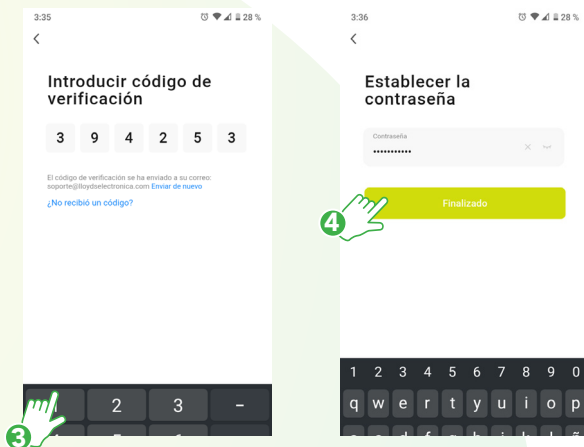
3:35

28 %

<

Introducir código de verificación

3 9 4 2 5 3

El código de verificación se ha enviado a su correo: soporte@lloydselectronica.com Enviar de nuevo

¿No recibió un código?

2 3 -

3

3:36

28 %

<

Establecer la contraseña

Contraseña

•••••••••••

Finalizado

4

1 2 3 4 5 6 7 8 9 0

q w e r t y u i o p